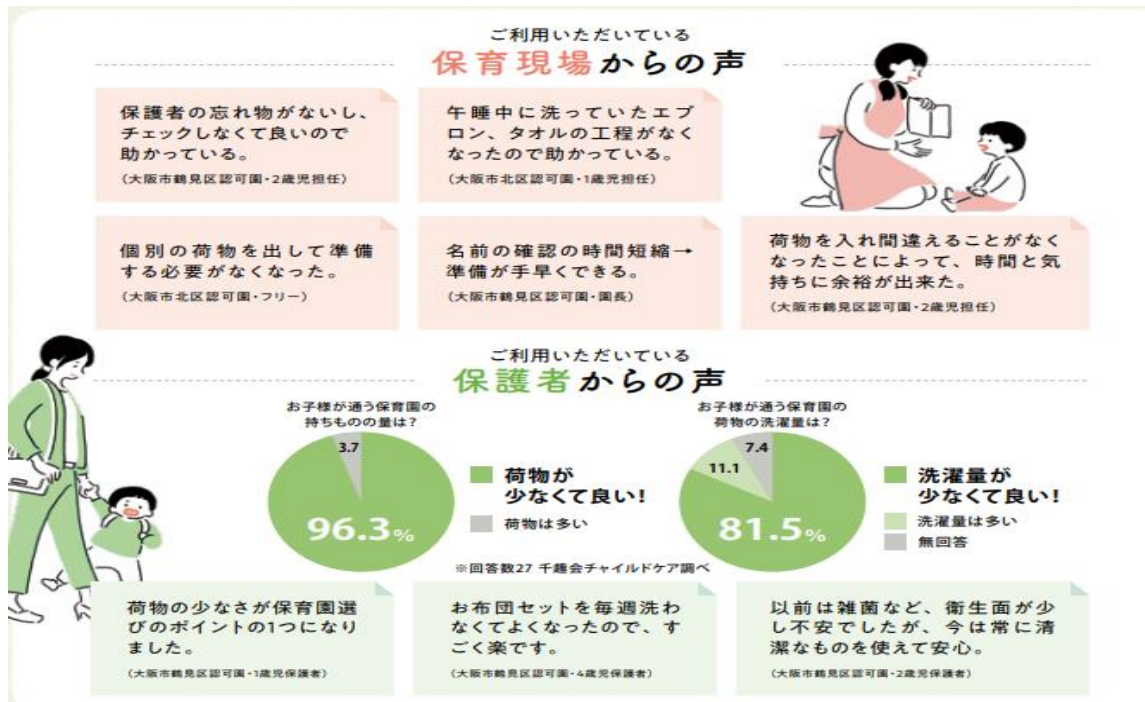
ご利用いただいている
保育現場からの声

保護者の忘れ物がないし、チェックしなくて良いので助かっている。
(大阪市鶴見区認可園・2歳児担任)

午睡中に洗っていたエプロン、タオルの工程がなくなったので助かっている。
(大阪市北区認可園・1歳児担任)

個別の荷物を出して準備する必要がなくなった。
(大阪市北区認可園・フリー)

名前の確認の時間短縮→準備が手早くできる。
(大阪市鶴見区認可園・園長)

荷物を入れ間違えることがなくなったことによって、時間と気持ちに余裕が出来た。
(大阪市鶴見区認可園・2歳児担任)

ご利用いただいている
保護者からの声

お子様が通う保育園の持ちものの量は?
3.7
96.3%
荷物が少なくて良い!
荷物は多い

お子様が通う保育園の荷物の洗濯量は?
7.4
11.1
81.5%
洗濯量が少なくて良い!
洗濯量は多い
無回答

※回答数27 千趣会チャイルドケア調べ

荷物の少なさが保育園選びのポイントの1つになりました。
(大阪市鶴見区認可園・1歳児保護者)

お布団セットを毎週洗わなくてよくなったので、すごく楽です。
(大阪市鶴見区認可園・4歳児保護者)

以前は雑菌など、衛生面が少し不安でしたが、今は常に清潔なものを使えて安心。
(大阪市鶴見区認可園・2歳児保護者)